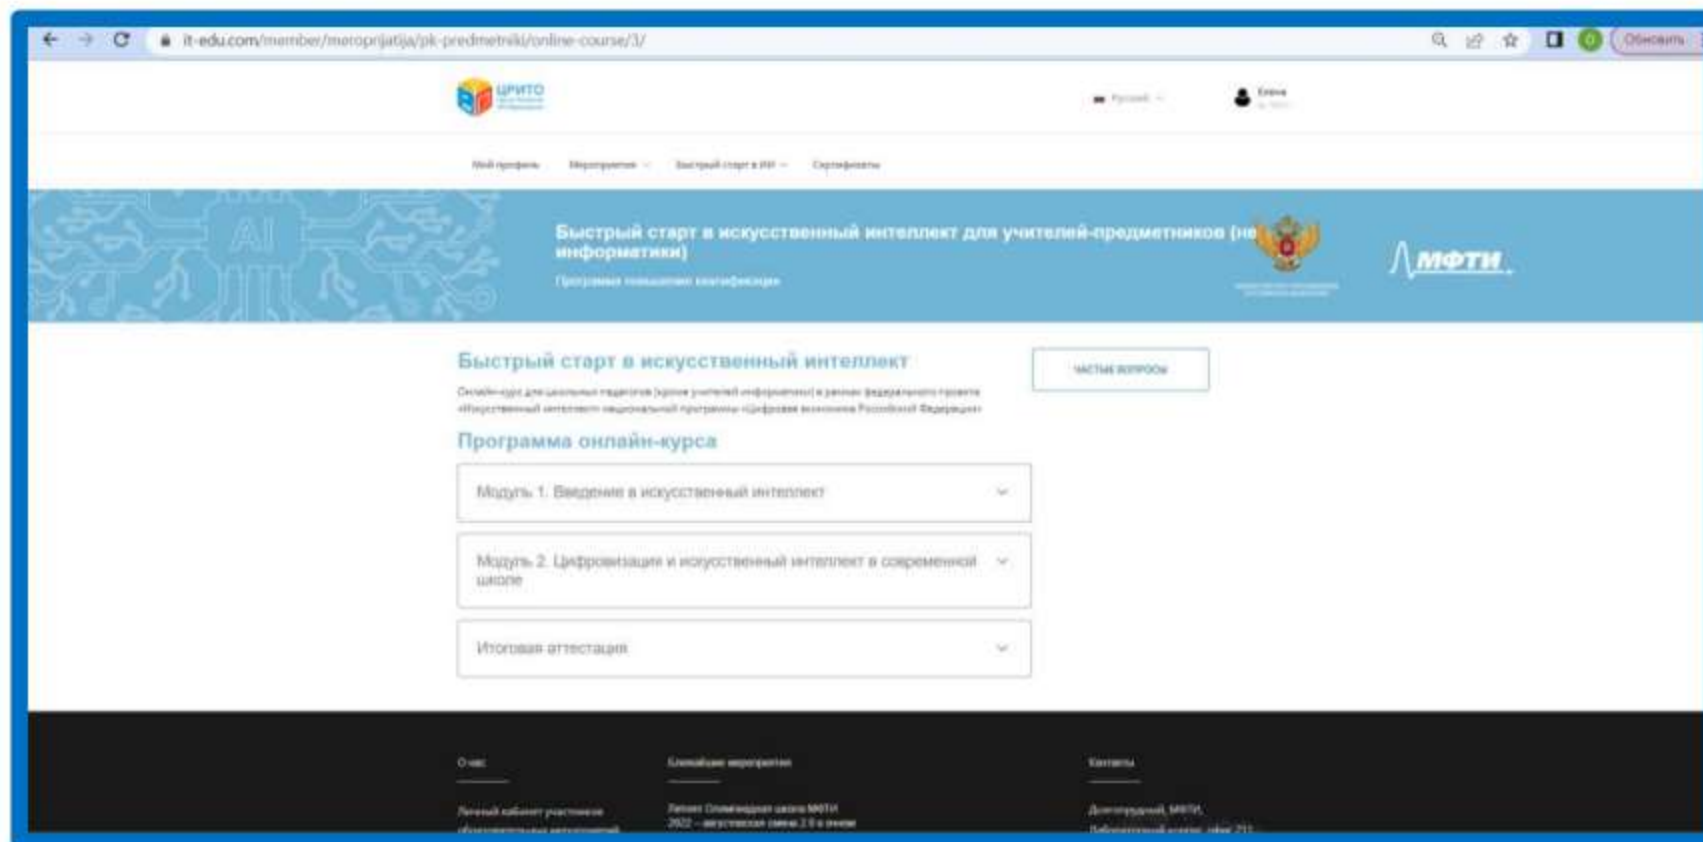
it-edu.com/member/meroprijatija/pk-predmetniki/online-course/3/

Обновить

ЦРИТО

Русский

Елена

Мой профиль   Мероприятия   Быстрый старт в ИИ   Сертификаты

Быстрый старт в искусственный интеллект для учителей-предметников (не информатики)

Программа повышения квалификации

МФТИ

Быстрый старт в искусственный интеллект

Онлайн-курс для школьных педагогов (кроме учителей информатики) в рамках федерального проекта «Искусственный интеллект» национальной программы «Цифровая экономика Российской Федерации»

ЧАСТЫЕ ВОПРОСЫ

Программа онлайн-курса

Модуль 1. Введение в искусственный интеллект

Модуль 2. Цифровизация и искусственный интеллект в современной школе

Итоговая аттестация

О нас

Ближайшие мероприятия

Контакты

Личный кабинет участников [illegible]

Летняя Олимпиадная школа МФТИ 2022 – августовская смена 2.0 в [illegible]

Долгопрудный, МФТИ, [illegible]